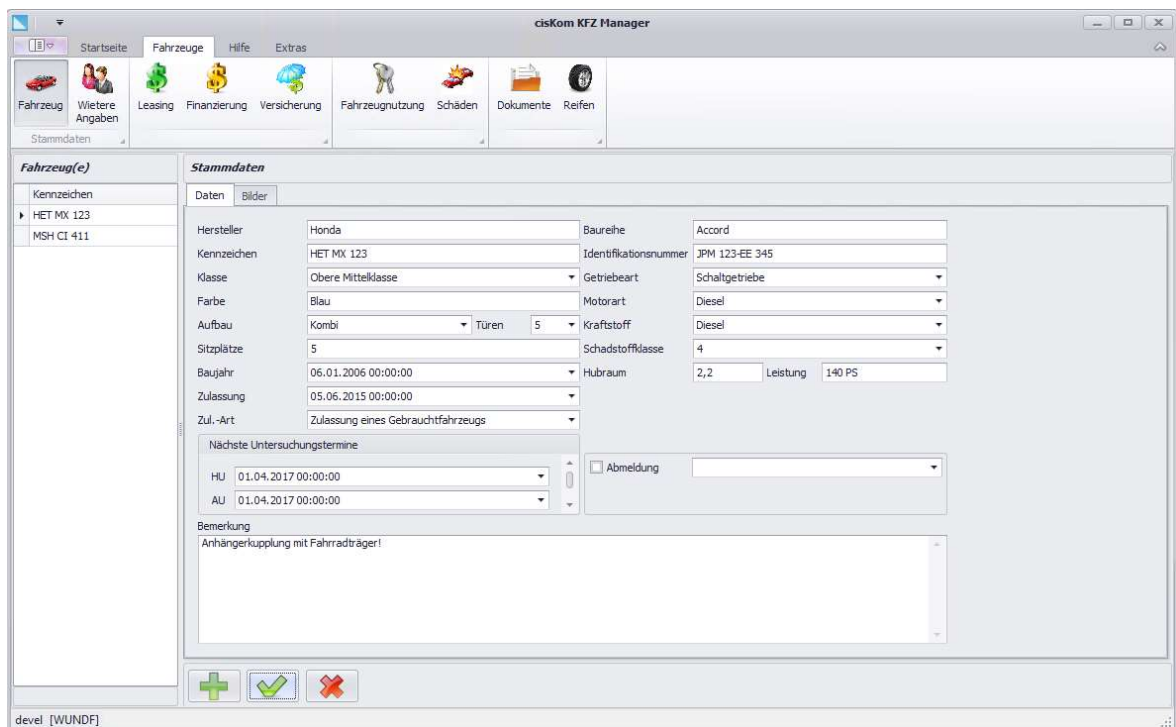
cisKom KFZ Manager

Startseite Fahrzeuge Hilfe Extras

Fahrzeug Wietere Angaben Leasing Finanzierung Versicherung Fahrzeugnutzung Schäden Dokumente Reifen

Stammdaten

Fahrzeug(e)

Kennzeichen
HET MX 123
MSH CI 411

Stammdaten

Daten Bilder

Hersteller Honda
Baureihe Accord
Kennzeichen HET MX 123
Identifikationsnummer JPM 123-EE 345
Klasse Obere Mittelklasse
Getriebeart Schaltgetriebe
Farbe Blau
Motorart Diesel
Aufbau Kombi
Türen 5
Kraftstoff Diesel
Sitzplätze 5
Schadstoffklasse 4
Baujahr 06.01.2006 00:00:00
Hubraum 2,2
Leistung 140 PS
Zulassung 05.06.2015 00:00:00
Zul.-Art Zulassung eines Gebrauchtfahrzeugs

Nächste Untersuchungstermine
HU 01.04.2017 00:00:00
AU 01.04.2017 00:00:00

Abmeldung

Bemerkung
Anhängerkupplung mit Fahrradträger!

devel [WUNDF]